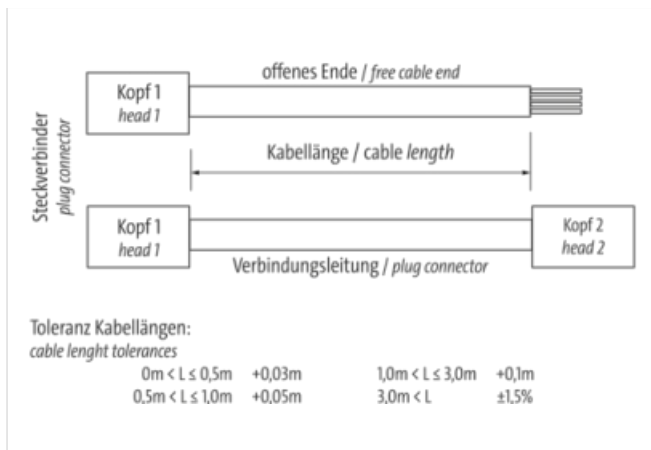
Steckverbinder
plug connector

Kopf 1
head 1

offenes Ende / free cable end

Kabellänge / cable length

Kopf 1
head 1

Kopf 2
head 2

Verbindungsleitung / plug connector

Toleranz Kabellängen:
cable lenght tolerances

| | | | |
|---|---|---|---|
| 0m < L ≤ 0,5m | +0,03m | 1,0m < L ≤ 3,0m | +0,1m |
| 0,5m < L ≤ 1,0m | +0,05m | 3,0m < L | ±1,5% |